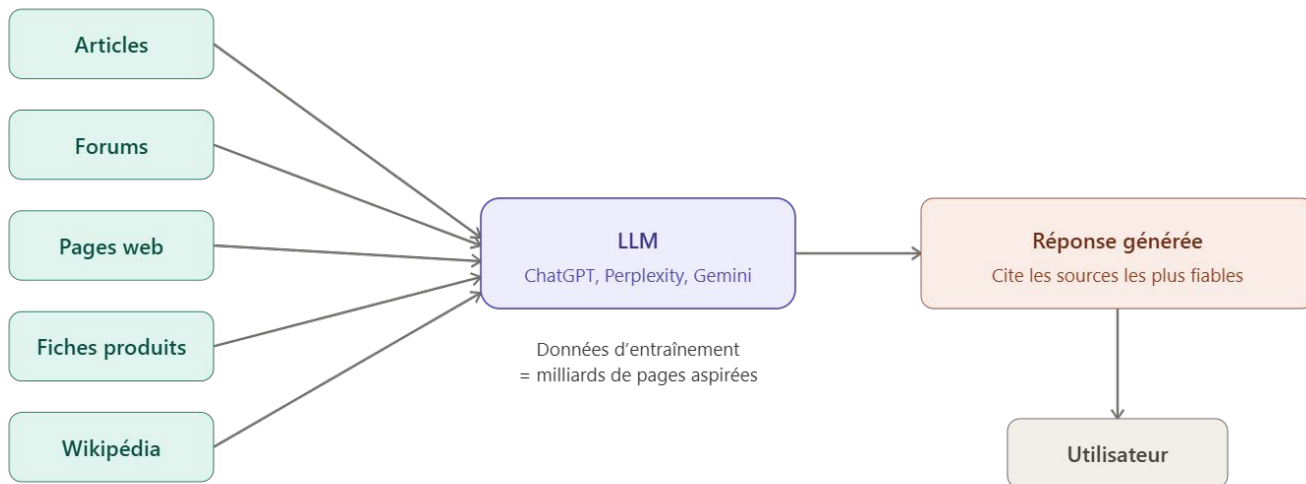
Articles

Forums

Pages web

Fiches produits

Wikipédia

LLM
ChatGPT, Perplexity, Gemini

Données d'entraînement
= milliards de pages aspirées

Réponse générée
Cite les sources les plus fiables

Utilisateur